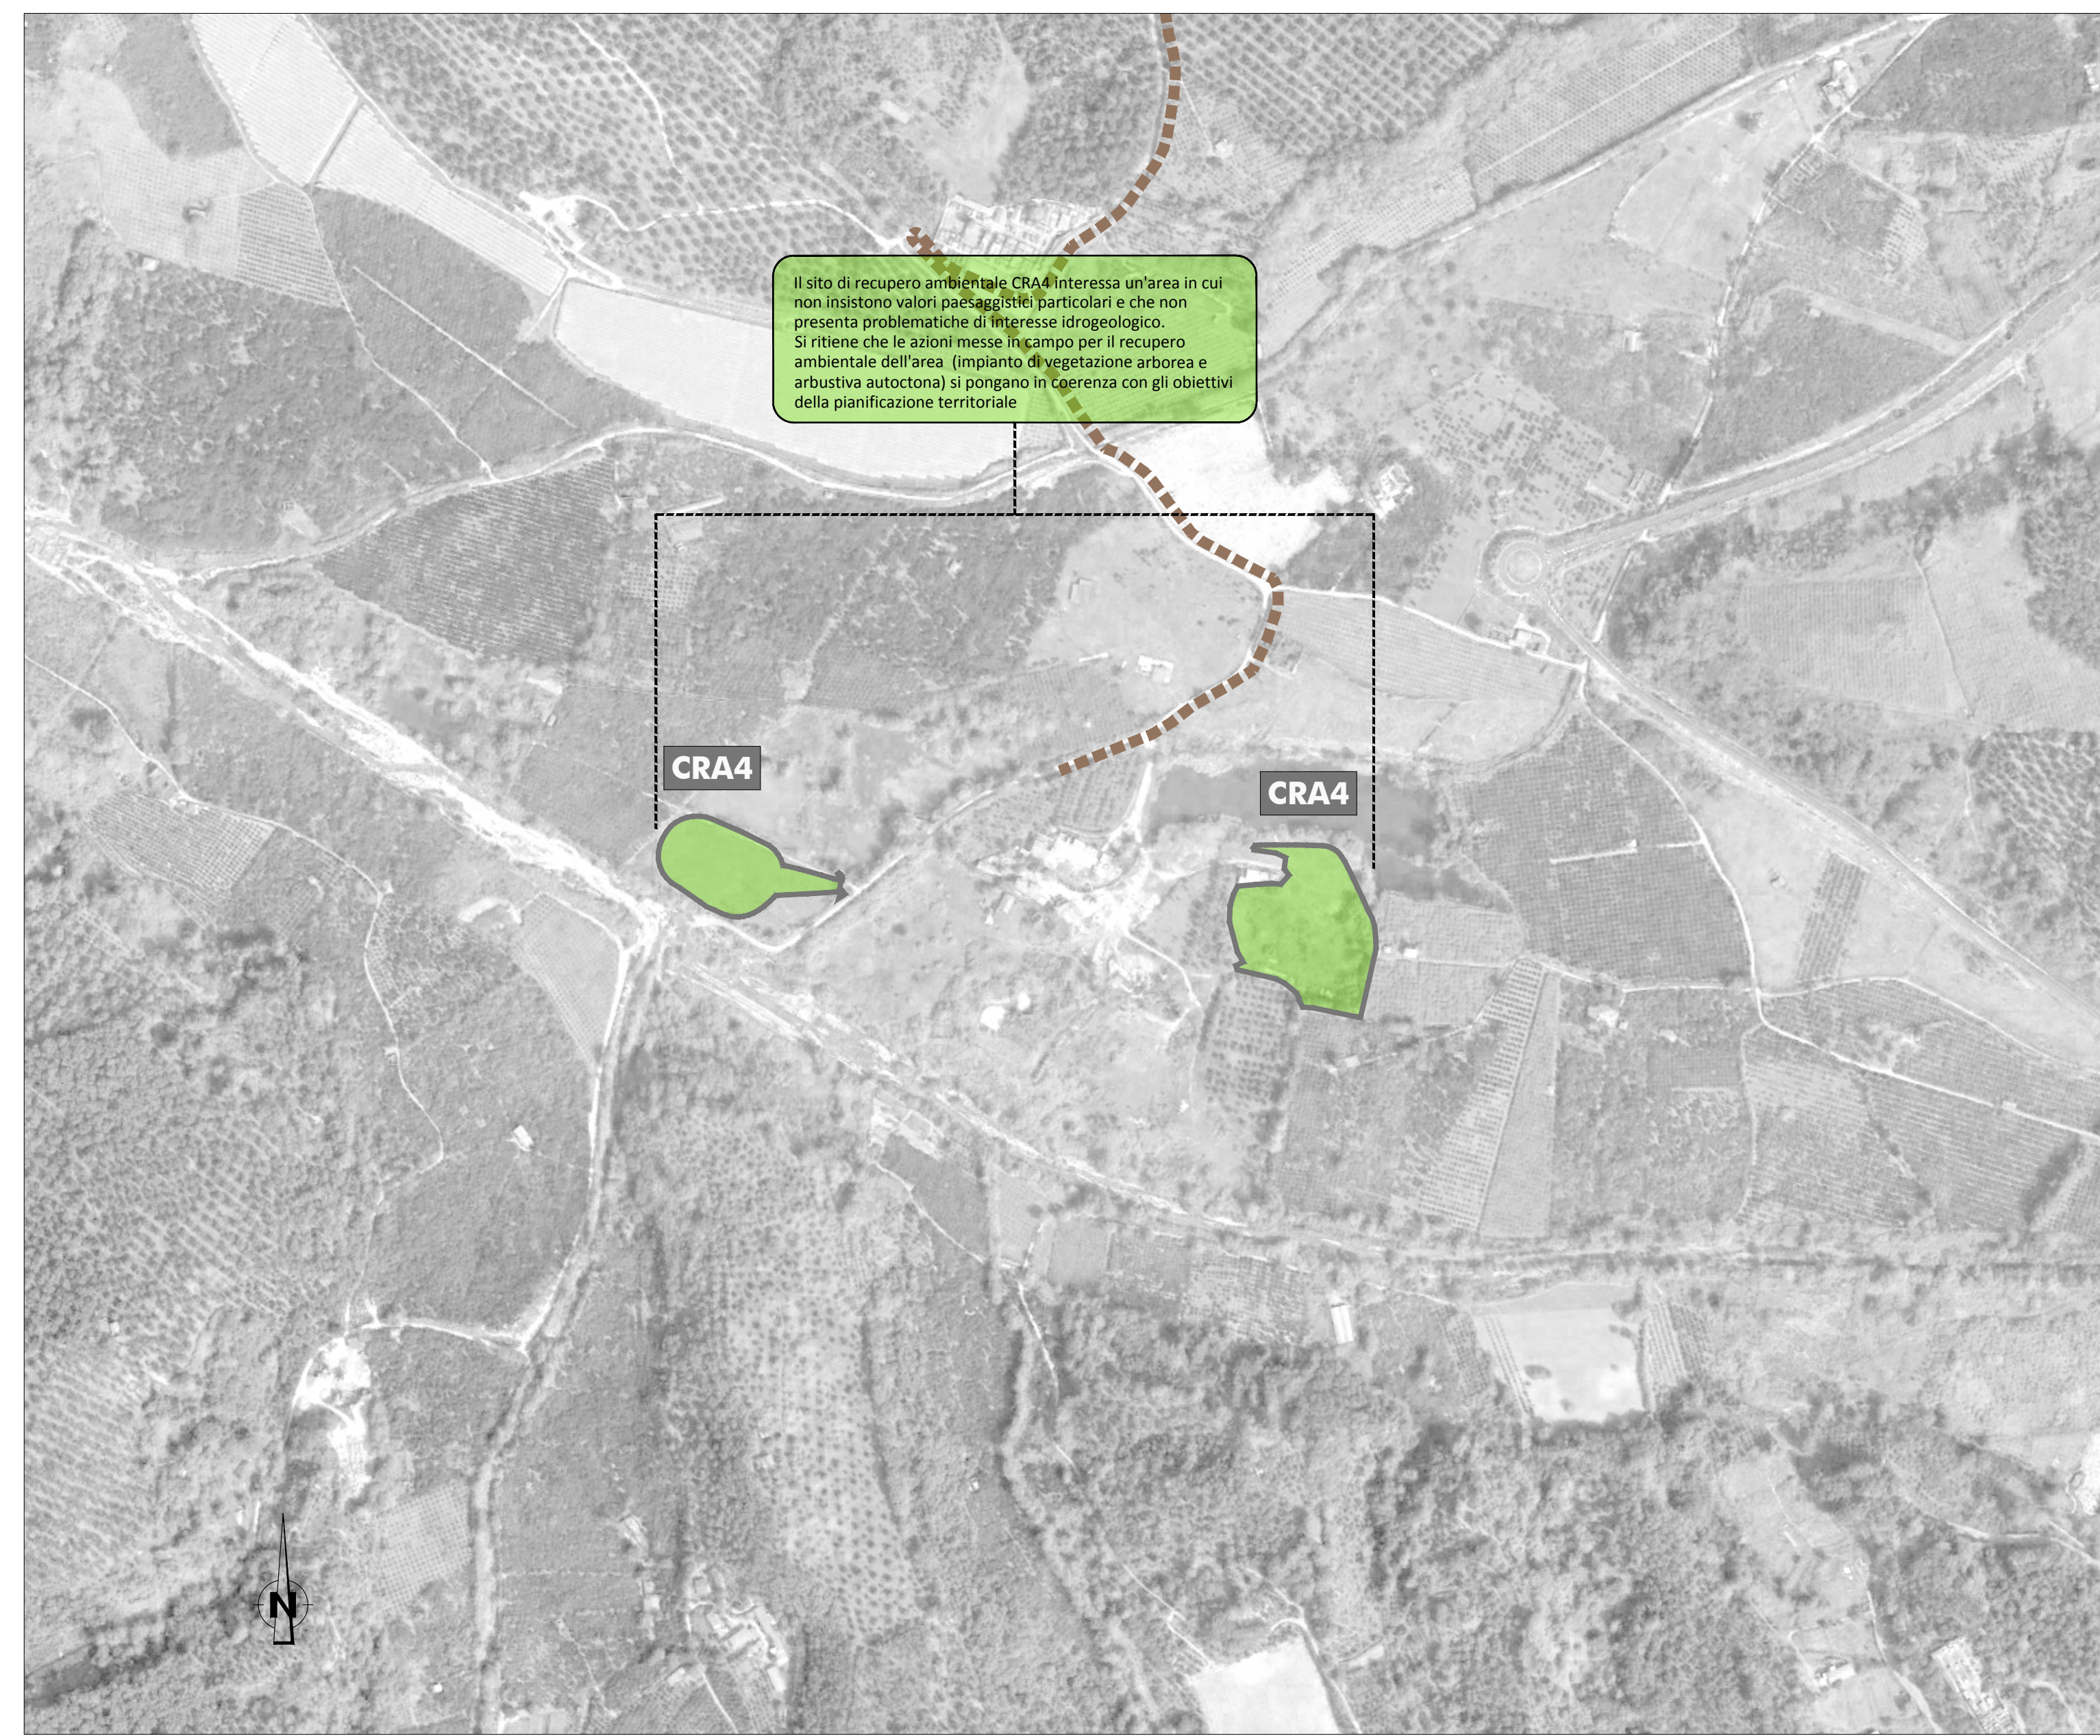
Il sito di recupero ambientale CRA4 interessa un'area in cui non insistono valori paesaggistici particolari e che non presenta problematiche di interesse idrogeologico.
Si ritiene che le azioni messe in campo per il recupero ambientale dell'area (impianto di vegetazione arborea e arbustiva autoctona) si pongano in coerenza con gli obiettivi della pianificazione territoriale

CRA4

CRA4

N